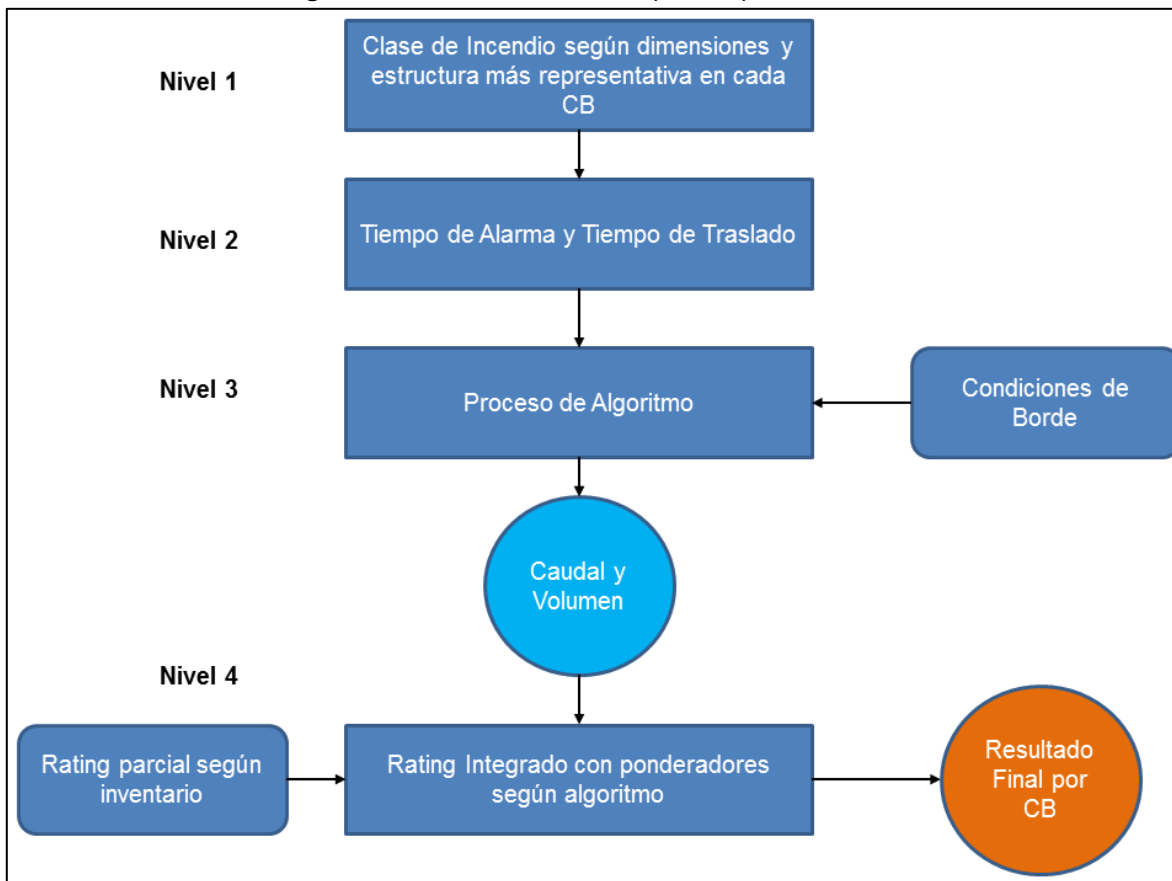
Nivel 1

Clase de Incendio según dimensiones y estructura más representativa en cada CB

Nivel 2

Tiempo de Alarma y Tiempo de Traslado

Nivel 3

Proceso de Algoritmo

Condiciones de Borde

Caudal y Volumen

Nivel 4

Rating parcial según inventario

Rating Integrado con ponderadores según algoritmo

Resultado Final por CB